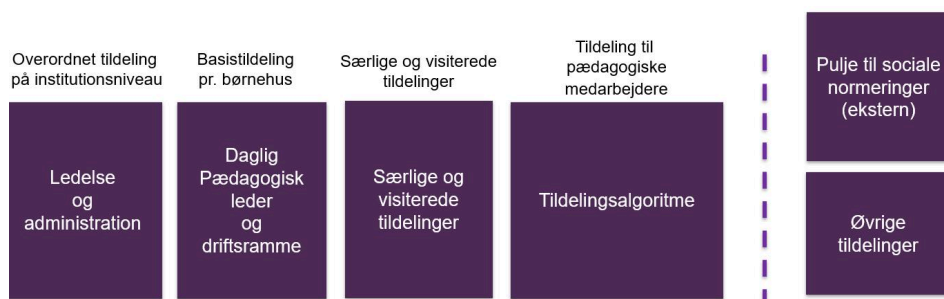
Overordnet tildeling på institutionsniveau

Ledelse og administration

Basistildeling pr. børnehus

Daglig Pædagogisk leder og driftsramme

Særlige og visiterede tildelinger

Særlige og visiterede tildelinger

Tildeling til pædagogiske medarbejdere

Tildelingsalgoritme

Pulje til sociale normeringer (ekstern)

Øvrige tildelinger